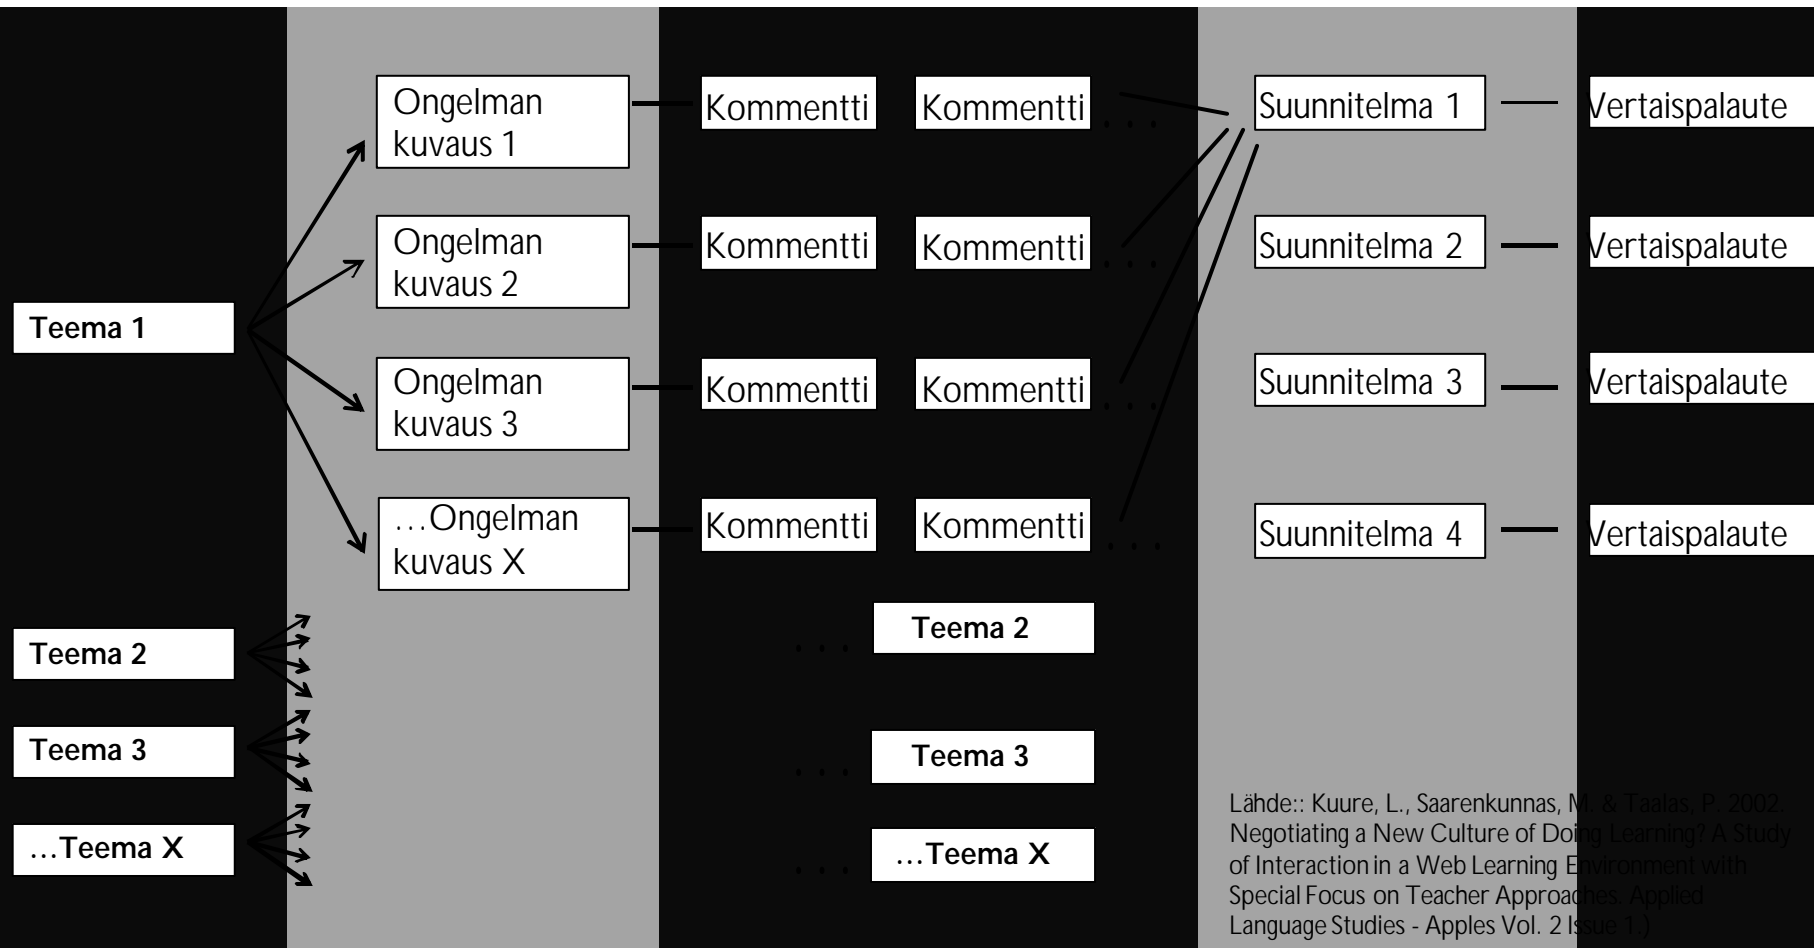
Teema 1

Ongelman kuvaus 1

Ongelman kuvaus 2

Ongelman kuvaus 3

…Ongelman kuvaus X

Kommentti Kommentti …

Kommentti Kommentti …

Kommentti Kommentti …

Kommentti Kommentti …

Suunnitelma 1 Vertaispalaute

Suunnitelma 2 Vertaispalaute

Suunnitelma 3 Vertaispalaute

Suunnitelma 4 Vertaispalaute

Teema 2

Teema 3

…Teema X

… Teema 2

… Teema 3

… …Teema X

Lähde:: Kuure, L., Saarenkunnas, M. & Taalas, P. 2002. Negotiating a New Culture of Doing Learning? A Study of Interaction in a Web Learning Environment with Special Focus on Teacher Approaches. Applied Language Studies - Apples Vol. 2 Issue 1.)